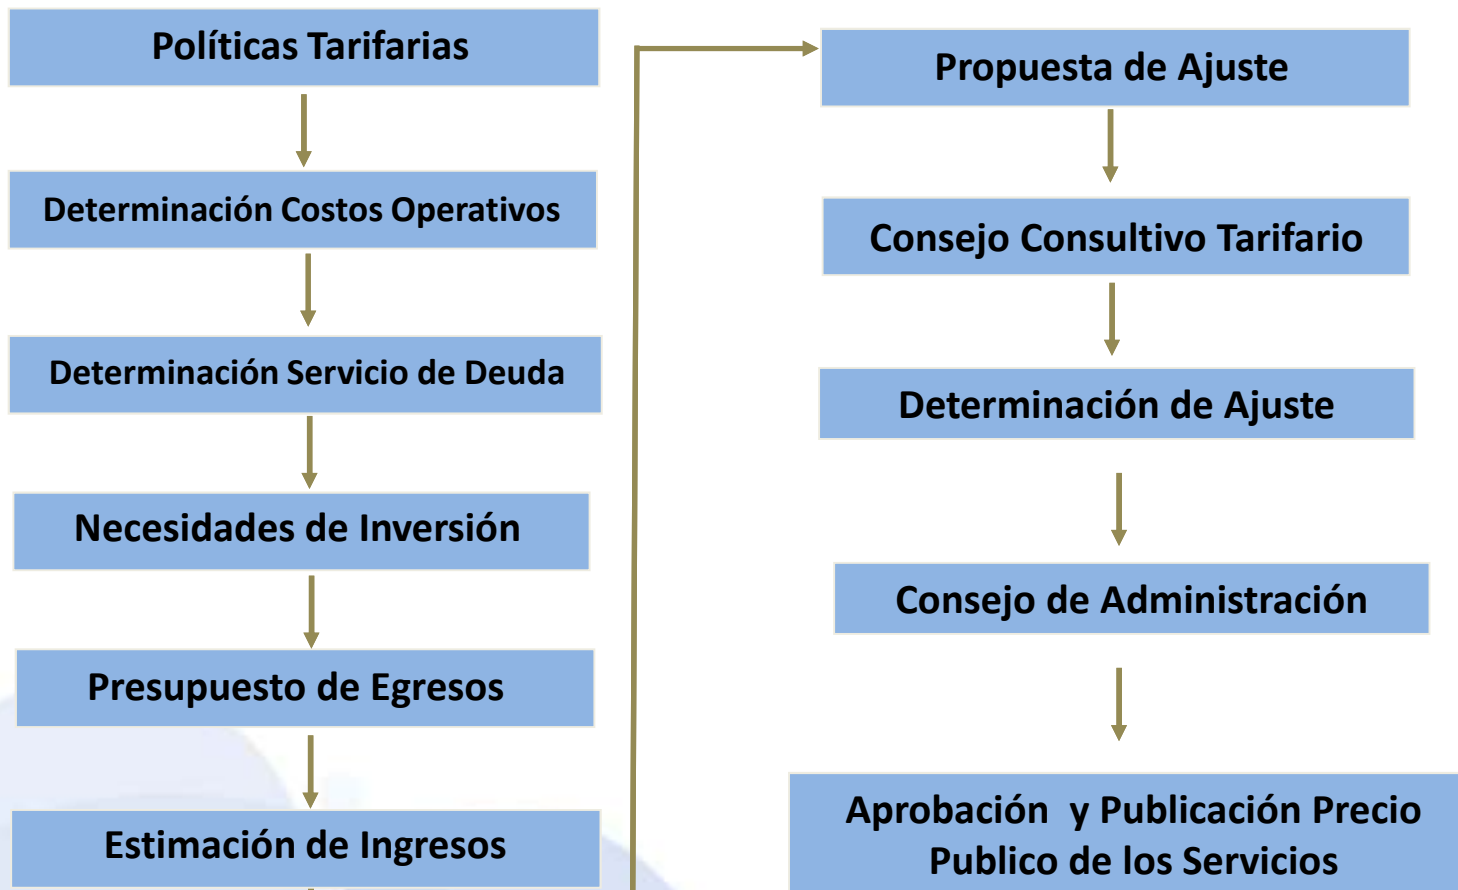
Políticas Tarifarias

Determinación Costos Operativos

Determinación Servicio de Deuda

Necesidades de Inversión

Presupuesto de Egresos

Estimación de Ingresos

Propuesta de Ajuste

Consejo Consultivo Tarifario

Determinación de Ajuste

Consejo de Administración

Aprobación y Publicación Precio Publico de los Servicios